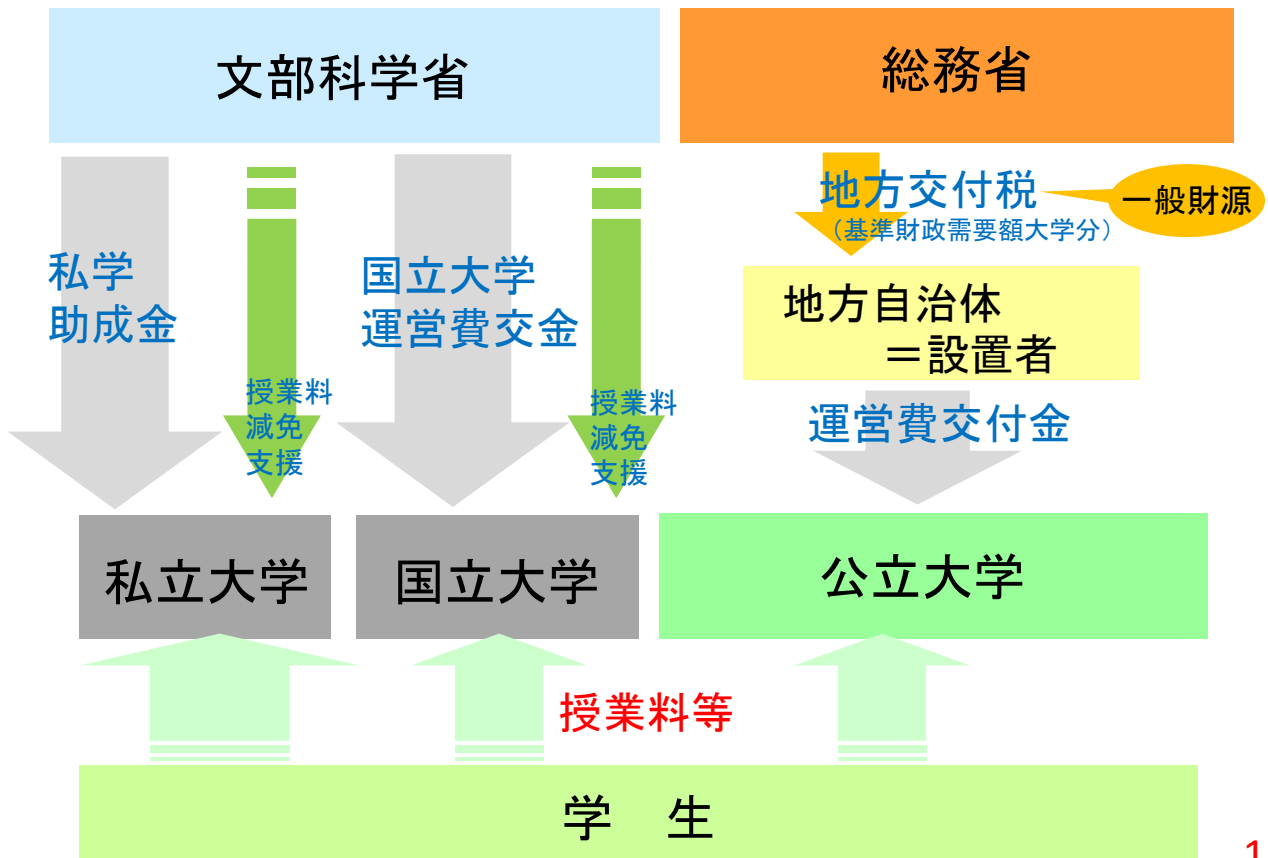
文部科学省

総務省

地方交付税
（基準財政需要額大学分）

一般財源

私学
助成金

授業料
減免
支援

国立大学
運営費交金

授業料
減免
支援

地方自治体
＝設置者

運営費交付金

私立大学

国立大学

公立大学

授業料等

学　生

1